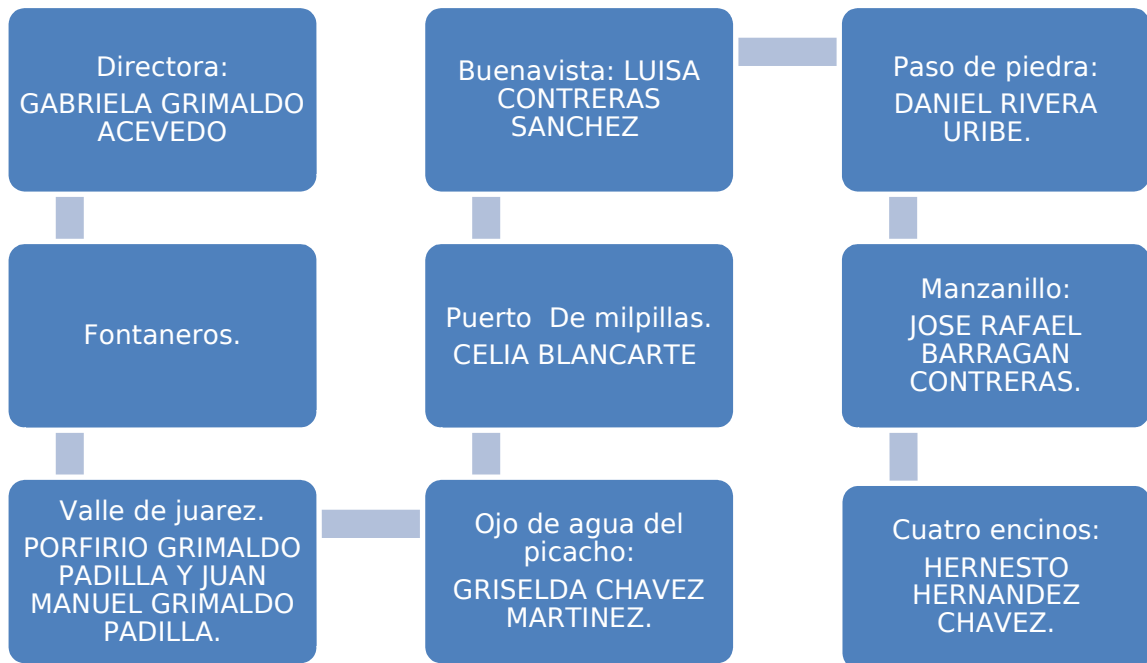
Directora:
GABRIELA GRIMALDO ACEVEDO

Fontaneros.

Valle de juarez.
PORFIRIO GRIMALDO PADILLA Y JUAN MANUEL GRIMALDO PADILLA.

Ojo de agua del picacho:
GRISELDA CHAVEZ MARTINEZ.

Puerto De milpillas.
CELIA BLANCARTE

Buenavista: LUISA CONTRERAS SANCHEZ

Paso de piedra:
DANIEL RIVERA URIBE.

Manzanillo:
JOSE RAFAEL BARRAGAN CONTRERAS.

Cuatro encinos:
HERNESTO HERNANDEZ CHAVEZ.